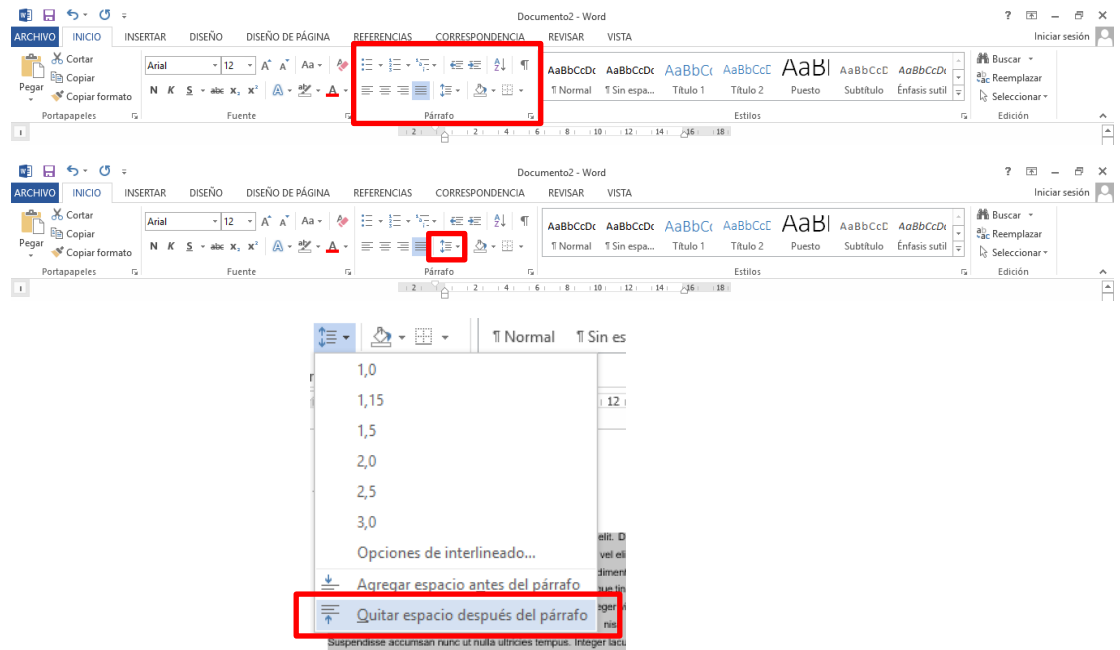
Documento2 - Word
? – ✕
ARCHIVO INICIO INSERTAR DISEÑO DISEÑO DE PÁGINA REFERENCIAS CORRESPONDENCIA REVISAR VISTA Iniciar sesión
Cortar
Copiar
Pegar
Copiar formato
Portapapeles
Arial 12
N K S abc $x_2$ $x^2$
Fuente
Párrafo
AaBbCcDc ¶ Normal
AaBbCcDc ¶ Sin espa...
AaBbCc Título 1
AaBbCcC Título 2
AaBl Puesto
AaBbCcD Subtítulo
AaBbCcDc Énfasis sutil
Estilos
Buscar
Reemplazar
Seleccionar
Edición
2 1 2 4 6 8 10 12 14 16 18

Documento2 - Word
? – ✕
ARCHIVO INICIO INSERTAR DISEÑO DISEÑO DE PÁGINA REFERENCIAS CORRESPONDENCIA REVISAR VISTA Iniciar sesión
Cortar
Copiar
Pegar
Copiar formato
Portapapeles
Arial 12
N K S abc $x_2$ $x^2$
Fuente
Párrafo
AaBbCcDc ¶ Normal
AaBbCcDc ¶ Sin espa...
AaBbCc Título 1
AaBbCcC Título 2
AaBl Puesto
AaBbCcD Subtítulo
AaBbCcDc Énfasis sutil
Estilos
Buscar
Reemplazar
Seleccionar
Edición
2 1 2 4 6 8 10 12 14 16 18

¶ Normal ¶ Sin es
1,0
1,15
1,5
2,0
2,5
3,0
Opciones de interlineado...
Agregar espacio antes del párrafo
Quitar espacio después del párrafo
12
elit. D
vel eli
dimen
que ti
teger
nis
Suspendisse accumsan nunc ut nulla ultricies tempus. Integer lacu